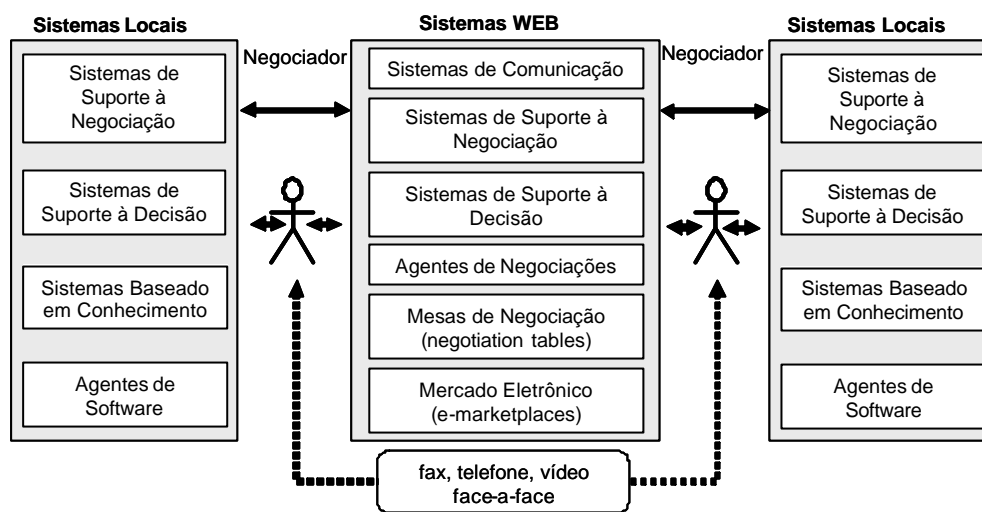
Sistemas Locais

Sistemas de Suporte à Negociação

Sistemas de Suporte à Decisão

Sistemas Baseado em Conhecimento

Agentes de Software

Negociador

Sistemas WEB

Sistemas de Comunicação

Sistemas de Suporte à Negociação

Sistemas de Suporte à Decisão

Agentes de Negociações

Mesas de Negociação (negotiation tables)

Mercado Eletrônico (e-marketplaces)

Negociador

Sistemas Locais

Sistemas de Suporte à Negociação

Sistemas de Suporte à Decisão

Sistemas Baseado em Conhecimento

Agentes de Software

fax, telefone, vídeo face-a-face